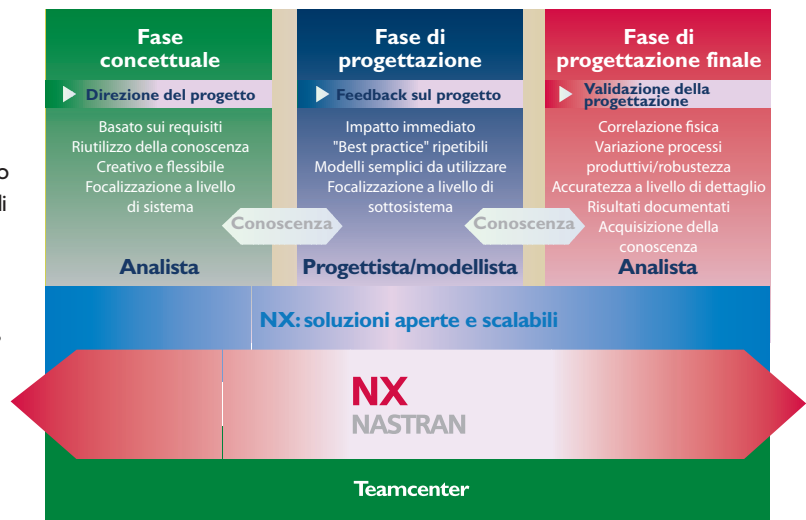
o
li

Fase concettuale

Direzione del progetto

Basato sui requisiti
Riutilizzo della conoscenza
Creativo e flessibile
Focalizzazione a livello di sistema

Analista

Fase di progettazione

Feedback sul progetto

Impatto immediato
"Best practice" ripetibili
Modelli semplici da utilizzare
Focalizzazione a livello di sottosistema

Progettista/modellista

Fase di progettazione finale

Validazione della progettazione

Correlazione fisica
Variazione processi produttivi/robustezza
Accuratezza a livello di dettaglio
Risultati documentati
Acquisizione della conoscenza

Analista

Conoscenza

Conoscenza

NX: soluzioni aperte e scalabili

NX
NASTRAN

Teamcenter